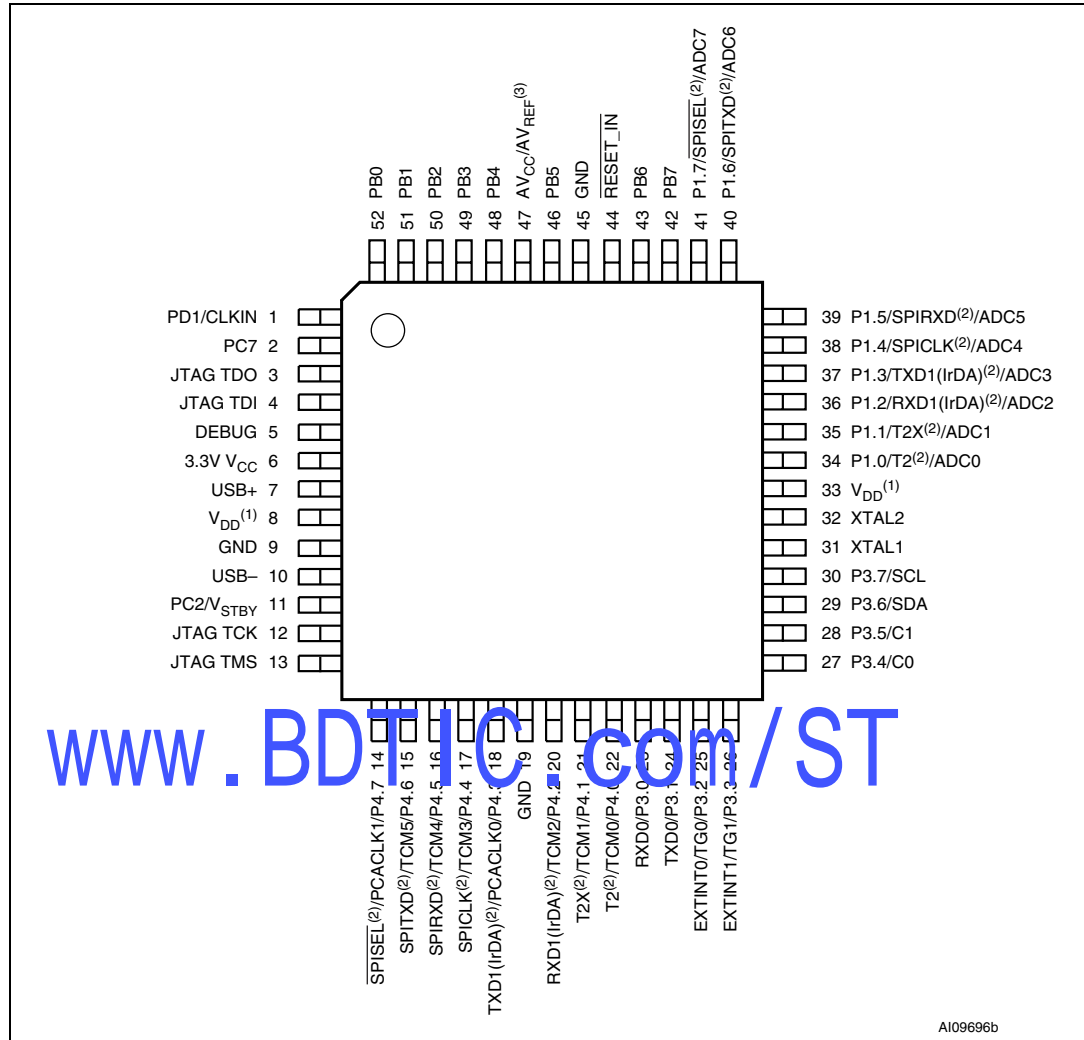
52 PB0
51 PB1
50 PB2
49 PB3
48 PB4
47 $AV_{CC}/AV_{REF}^{(3)}$
46 PB5
45 GND
44 $\overline{RESET\_IN}$
43 PB6
42 PB7
41 P1.7/$\overline{SPISEL}^{(2)}$/ADC7
40 P1.6/SPITXD$^{(2)}$/ADC6

PD1/CLKIN 1
PC7 2
JTAG TDO 3
JTAG TDI 4
DEBUG 5
3.3V $V_{CC}$ 6
USB+ 7
$V_{DD}^{(1)}$ 8
GND 9
USB– 10
PC2/$V_{STBY}$ 11
JTAG TCK 12
JTAG TMS 13

39 P1.5/SPIRXD$^{(2)}$/ADC5
38 P1.4/SPICLK$^{(2)}$/ADC4
37 P1.3/TXD1(IrDA)$^{(2)}$/ADC3
36 P1.2/RXD1(IrDA)$^{(2)}$/ADC2
35 P1.1/T2X$^{(2)}$/ADC1
34 P1.0/T2$^{(2)}$/ADC0
33 $V_{DD}^{(1)}$
32 XTAL2
31 XTAL1
30 P3.7/SCL
29 P3.6/SDA
28 P3.5/C1
27 P3.4/C0

www.BDTIC.com/ST

$\overline{SPISEL}^{(2)}$/PCACLK1/P4.7 14
SPITXD$^{(2)}$/TCM5/P4.6 15
SPIRXD$^{(2)}$/TCM4/P4.5 16
SPICLK$^{(2)}$/TCM3/P4.4 17
TXD1(IrDA)$^{(2)}$/PCACLK0/P4.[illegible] 18
GND 19
RXD1(IrDA)$^{(2)}$/TCM2/P4.2 20
T2X$^{(2)}$/TCM1/P4.1 21
T2$^{(2)}$/TCM0/P4.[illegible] 22
RXD0/P3.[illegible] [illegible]
TXD0/P3.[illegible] 24
EXTINT0/TG0/P3.2 25
EXTINT1/TG1/P3.3 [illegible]

AI09696b